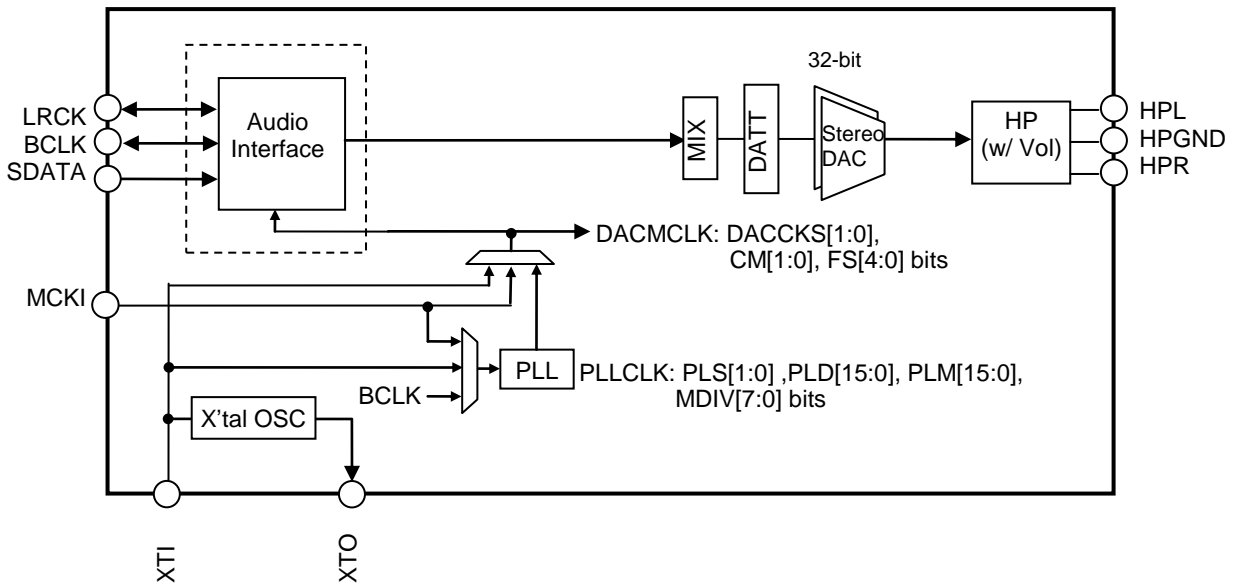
LRCK
BCLK
SDATA

Audio Interface

MIX

DATT

32-bit

Stereo DAC

HP (w/ Vol)

HPL
HPGND
HPR

DACMCLK: DACCKS[1:0], CM[1:0], FS[4:0] bits

MCKI

PLL

PLLCLK: PLS[1:0] ,PLD[15:0], PLM[15:0], MDIV[7:0] bits

BCLK

X'tal OSC

XTI

XTO